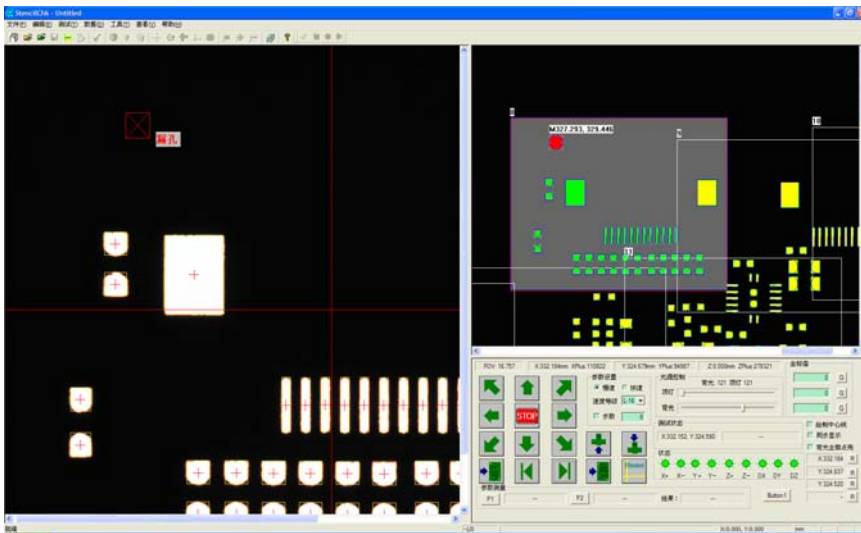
StencilChk - Untitled

文件(F) 编辑(E) 测试(T) 数据(D) 工具(I) 查看(V) 帮助(H)

漏孔

M327.293, 329.446

FOV: 16.757 X:332.184mm XPlus:110822 Y:324.679mm YPlus:94907 Z:0.000mm ZPlus:276321

步距设置
慢速 快速
速度等级 1/16
步距

STOP

光源控制
亮光: 121 顶灯: 121
顶灯
背光

测试状态
X:332.152, Y:324.590

状态
X+ X- Y+ Y- Z+ Z- DX DY DZ

坐标值
绘制中心线
同步显示
背光全部点亮
X:332.184
Y:324.937
Y:324.520

参数测量
P1 P2 结果：
Button1

就绪
X:0.000, Y:0.000 mm